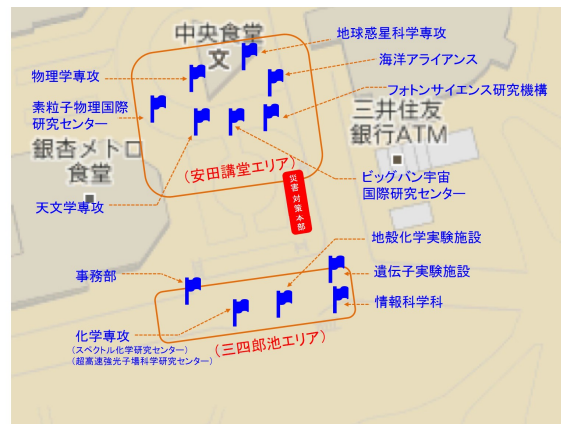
中央食堂
文
地球惑星科学専攻
海洋アライアンス
物理学専攻
フォトンサイエンス研究機構
素粒子物理国際研究センター
三井住友銀行ATM
銀杏メトロ食堂
（安田講堂エリア）
ビッグバン宇宙国際研究センター
災害対策本部
天文学専攻
地殻化学実験施設
事務部
遺伝子実験施設
情報科学科
化学専攻
（スペクトル化学研究センター）
（超高速強光子場科学研究センター）
（三四郎池エリア）